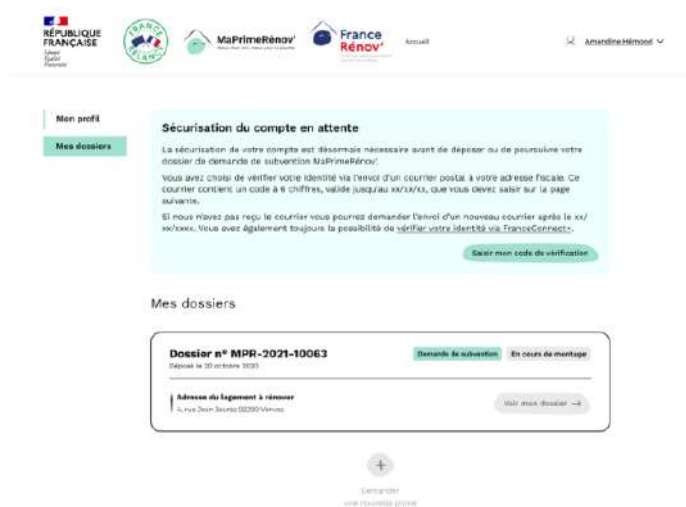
RÉPUBLIQUE FRANÇAISE
Liberté
Égalité
Fraternité

FRANCE RELANCE

MaPrimeRénov'

France Rénov'

Accueil

Amandine Hémond

Mon profil

Mes dossiers

Sécurisation du compte en attente

La sécurisation de votre compte est désormais nécessaire avant de déposer ou de poursuivre votre dossier de demande de subvention MaPrimeRénov'.

Vous avez choisi de vérifier votre identité via l'envoi d'un courrier postal à votre adresse fiscale. Ce courrier contient un code à 6 chiffres, valide jusqu'au xx/xx/xx, que vous devez saisir sur la page suivante.

Si vous n'avez pas reçu le courrier vous pourrez demander l'envoi d'un nouveau courrier après le xx/xx/xxxx. Vous avez également toujours la possibilité de vérifier votre identité via FranceConnect+.

Saisir mon code de vérification

Mes dossiers

Dossier n° MPR-2021-10063

Déposé le 20 octobre 2020

Demande de subvention

En cours de montage

Adresse du logement à rénover

4, rue Jean Jaurès 69290 Vénissi

Voir mon dossier →

+

Demander
une nouvelle prime